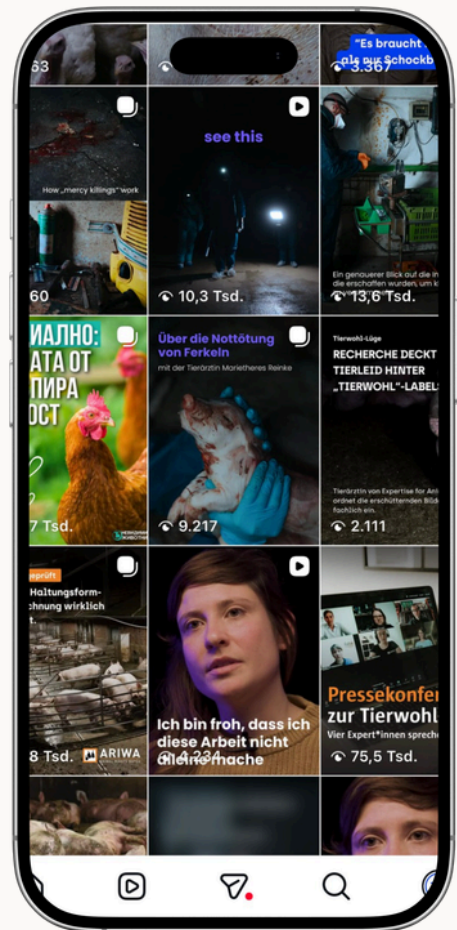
63

"Es braucht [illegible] als nur Schockb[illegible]

3.367

How „mercy killings" work

60

see this

10,3 Tsd.

Ein genauerer Blick auf die in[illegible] die erschaffen wurden, um k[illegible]

13,6 Tsd.

ИАЛНО: АТА ОТ ПИРА ОСТ

7 Tsd.

Über die Nottötung von Ferkeln

mit der Tierärztin Marietheres Reinke

9.217

Tierwohl-Lüge

RECHERCHE DECKT TIERLEID HINTER „TIERWOHL"-LABEL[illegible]

Tierärztin von Expertise für Ani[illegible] ordnet die erschütternden Bild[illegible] fachlich ein.

2.111

geprüft

Haltungsform-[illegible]chnung wirklich

8 Tsd.

ARIWA

Ich bin froh, dass ich diese Arbeit nicht alleine mache

4.234

Pressekonfer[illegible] zur Tierwohl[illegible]

Vier Expert*innen spreche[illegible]

75,5 Tsd.